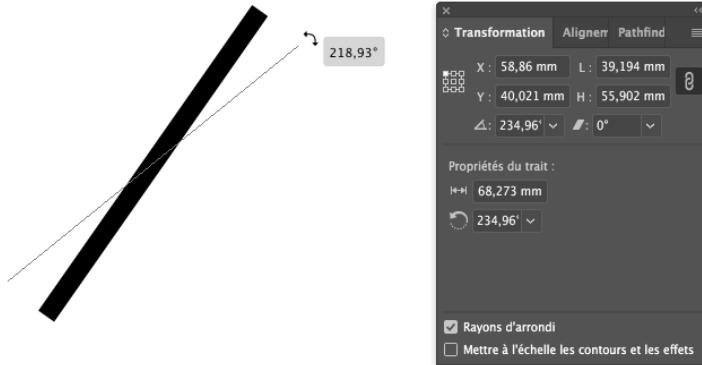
218,93°

Transformation | Alignem | Pathfind

X : 58,86 mm L : 39,194 mm

Y : 40,021 mm H : 55,902 mm

⊿: 234,96° ⌵ ▰: 0° ⌵

Propriétés du trait :

68,273 mm

234,96° ⌵

Rayons d'arrondi

Mettre à l'échelle les contours et les effets